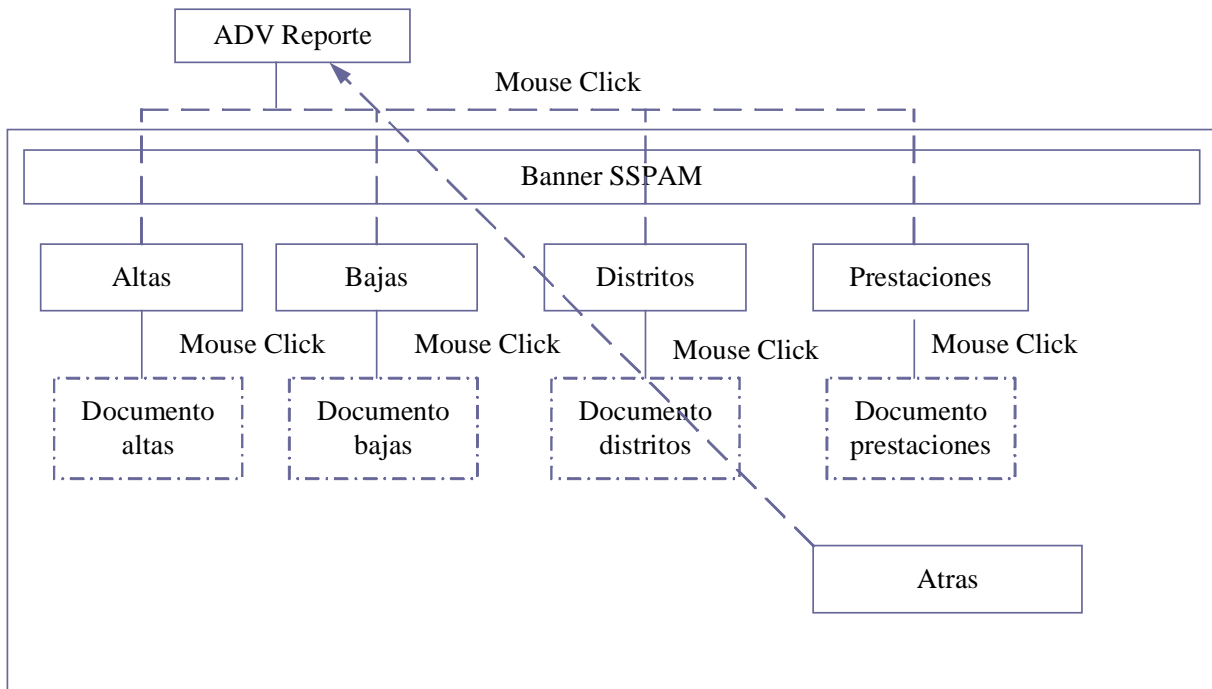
ADV Reporte

Mouse Click

Banner SSPAM

Altas

Bajas

Distritos

Prestaciones

Mouse Click

Mouse Click

Mouse Click

Mouse Click

Documento altas

Documento bajas

Documento distritos

Documento prestaciones

Atras